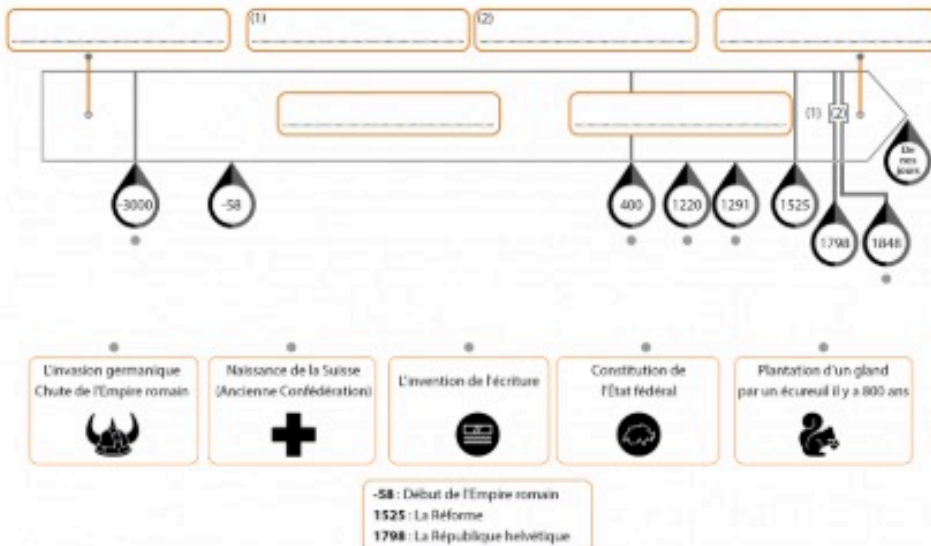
(1)

(2)

(1) (2)

De nos jours

-3000

-58

400

1220

1291

1525

1798

1848

L'invasion germanique Chute de l'Empire romain

Naissance de la Suisse (Ancienne Confédération)

L'invention de l'écriture

Constitution de l'État fédéral

Plantation d'un gland par un écureuil il y a 800 ans

**-58** : Début de l'Empire romain
**1525** : La Réforme
**1798** : La République helvétique